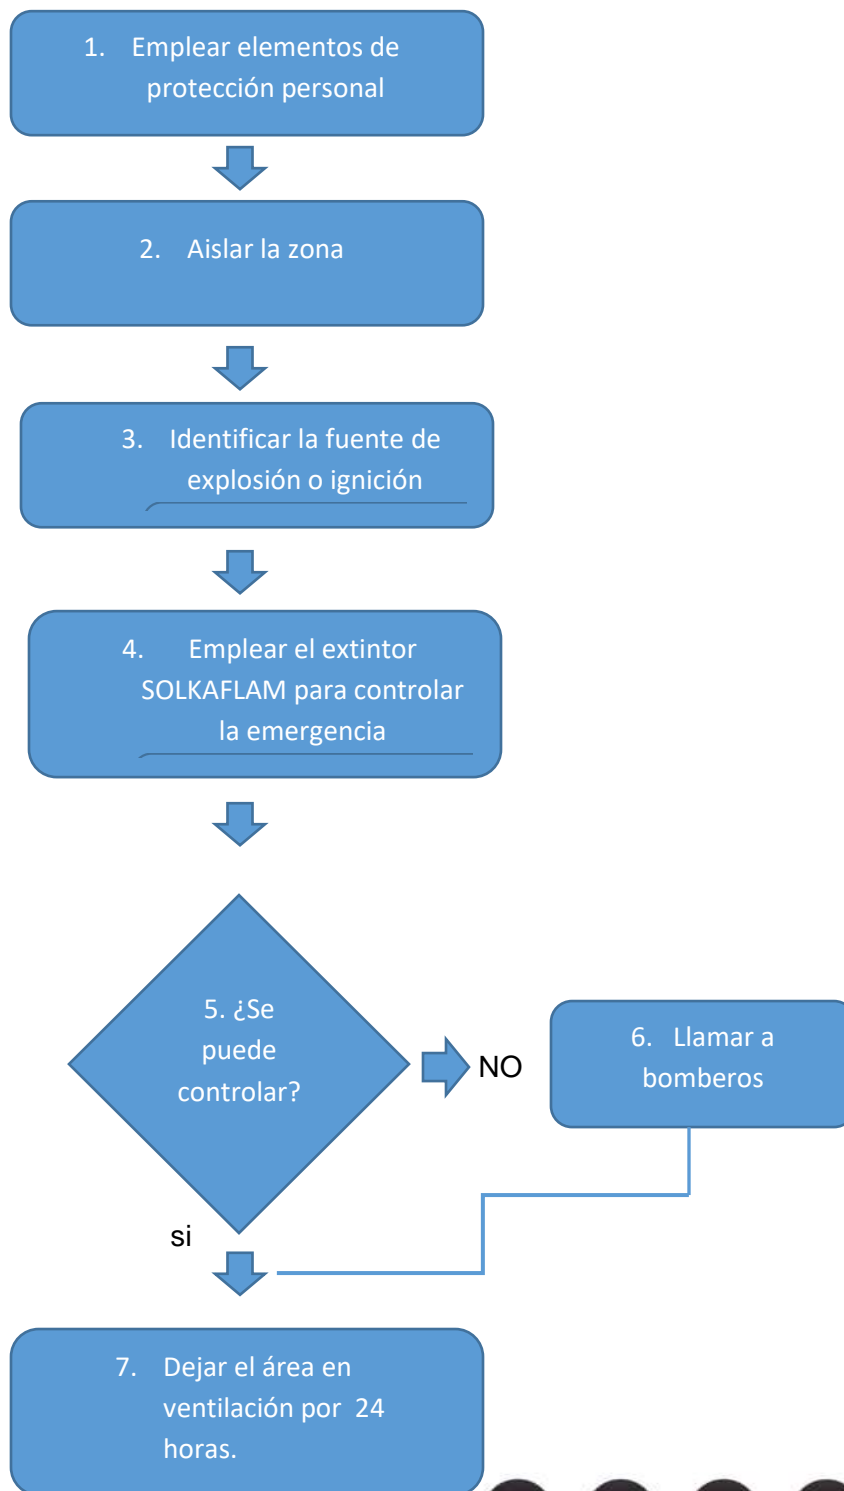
1. Emplear elementos de protección personal

2. Aislar la zona

3. Identificar la fuente de explosión o ignición

4. Emplear el extintor SOLKAFLAM para controlar la emergencia

5. ¿Se puede controlar?

NO

6. Llamar a bomberos

si

7. Dejar el área en ventilación por 24 horas.